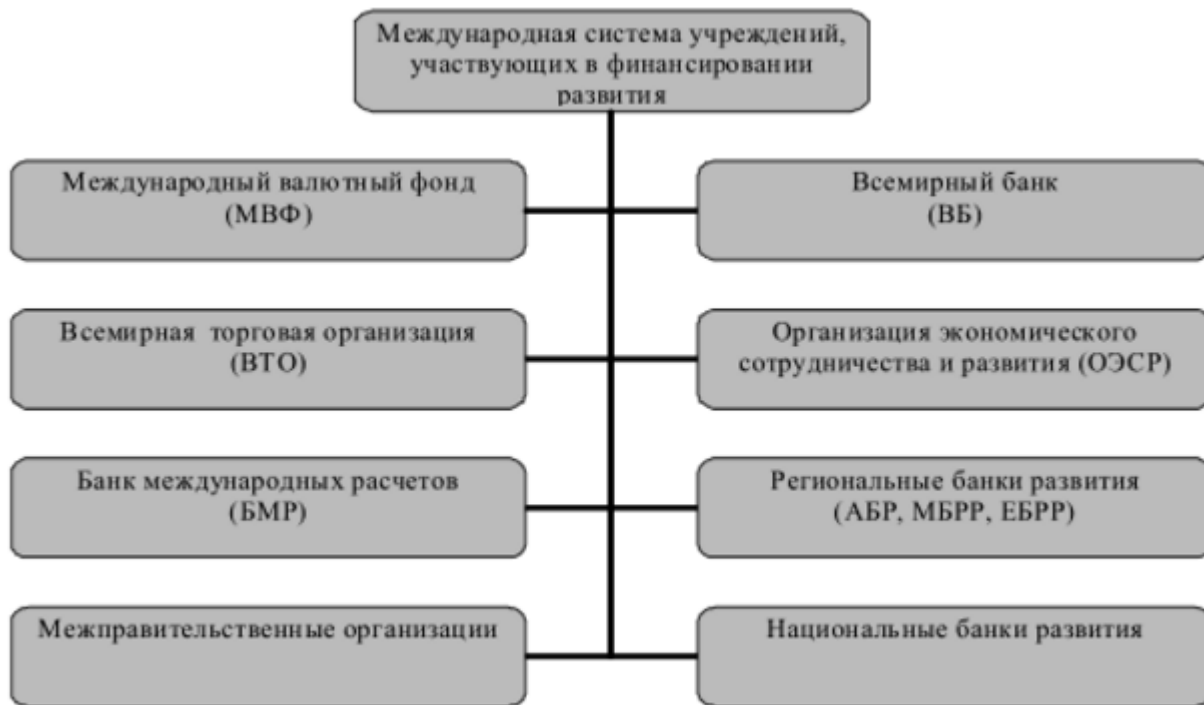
Международная система учреждений, участвующих в финансировании развития

Международный валютный фонд (МВФ)

Всемирный банк (ВБ)

Всемирная торговая организация (ВТО)

Организация экономического сотрудничества и развития (ОЭСР)

Банк международных расчетов (БМР)

Региональные банки развития (АБР, МБРР, ЕБРР)

Межправительственные организации

Национальные банки развития